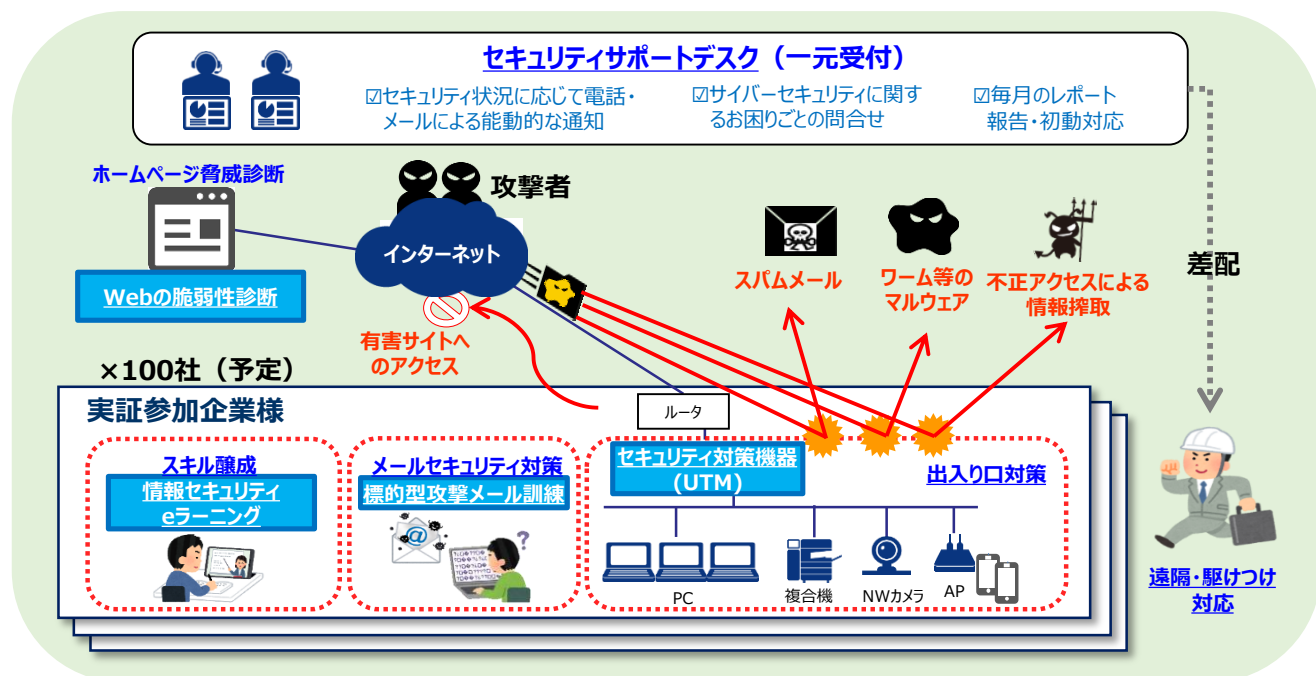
セキュリティサポートデスク（一元受付）

☑セキュリティ状況に応じて電話・メールによる能動的な通知

☑サイバーセキュリティに関するお困りごとの問合せ

☑毎月のレポート報告・初動対応

ホームページ脅威診断

Webの脆弱性診断

攻撃者

インターネット

有害サイトへのアクセス

スパムメール

ワーム等のマルウェア

不正アクセスによる情報搾取

差配

×100社（予定）

実証参加企業様

ルータ

スキル醸成
情報セキュリティ
eラーニング

メールセキュリティ対策
標的型攻撃メール訓練

セキュリティ対策機器
（UTM）

出入り口対策

PC

複合機

NWカメラ

AP

遠隔・駆けつけ対応